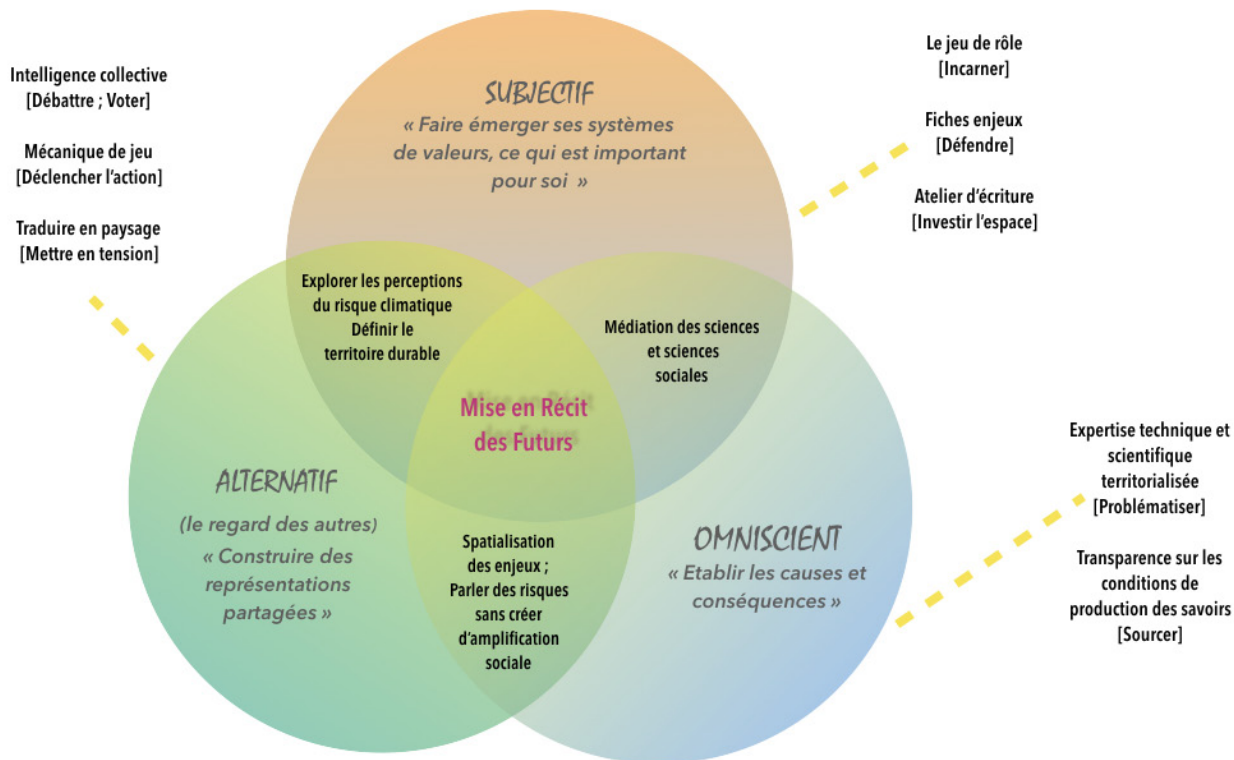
Intelligence collective
[Débattre ; Voter]

Mécanique de jeu
[Déclencher l'action]

Traduire en paysage
[Mettre en tension]

SUBJECTIF
« Faire émerger ses systèmes de valeurs, ce qui est important pour soi »

Le jeu de rôle
[Incarner]

Fiches enjeux
[Défendre]

Atelier d'écriture
[Investir l'espace]

Explorer les perceptions du risque climatique
Définir le territoire durable

Médiation des sciences et sciences sociales

Mise en Récit des Futurs

ALTERNATIF
(le regard des autres)
« Construire des représentations partagées »

Spatialisation des enjeux ;
Parler des risques sans créer d'amplification sociale

OMNISCIENT
« Etablir les causes et conséquences »

Expertise technique et scientifique territorialisée
[Problématiser]

Transparence sur les conditions de production des savoirs
[Sourcer]